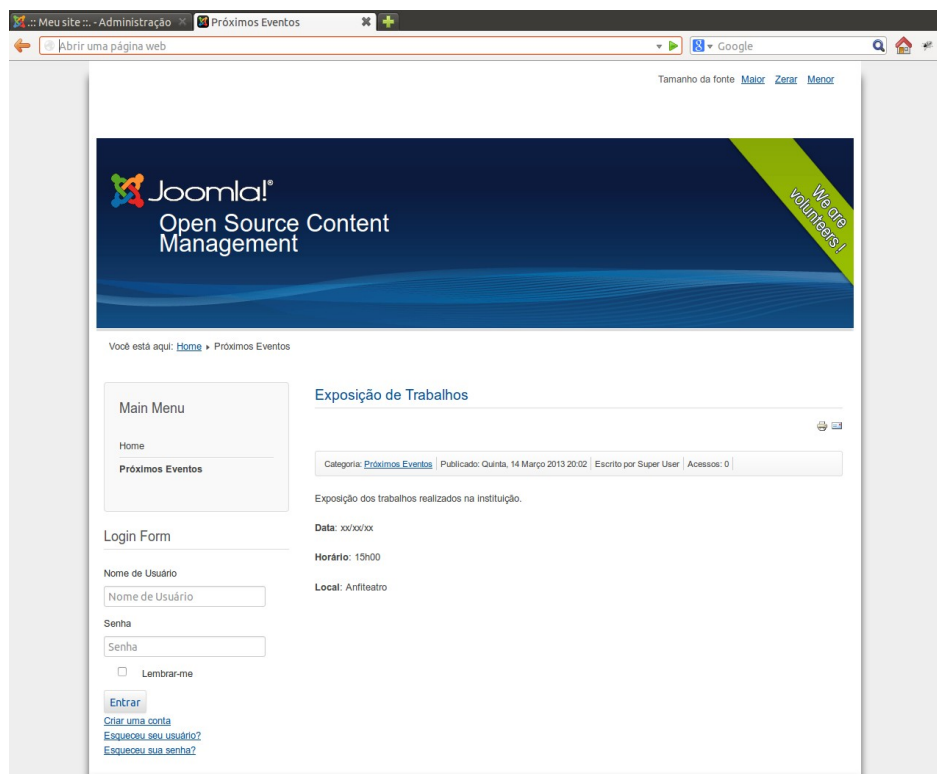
.:: Meu site ::. - Administração
Próximos Eventos

Abrir uma página web

Google

Tamanho da fonte Maior Zerar Menor

Joomla!®
Open Source Content Management

We are volunteers !

Você está aqui: Home ▸ Próximos Eventos

Main Menu

Home

Próximos Eventos

Login Form

Nome de Usuário

Nome de Usuário

Senha

Senha

Lembrar-me

Entrar

Criar uma conta

Esqueceu seu usuário?

Esqueceu sua senha?

Exposição de Trabalhos

Categoria: Próximos Eventos | Publicado: Quinta, 14 Março 2013 20:02 | Escrito por Super User | Acessos: 0

Exposição dos trabalhos realizados na instituição.

Data: xx/xx/xx

Horário: 15h00

Local: Anfiteatro